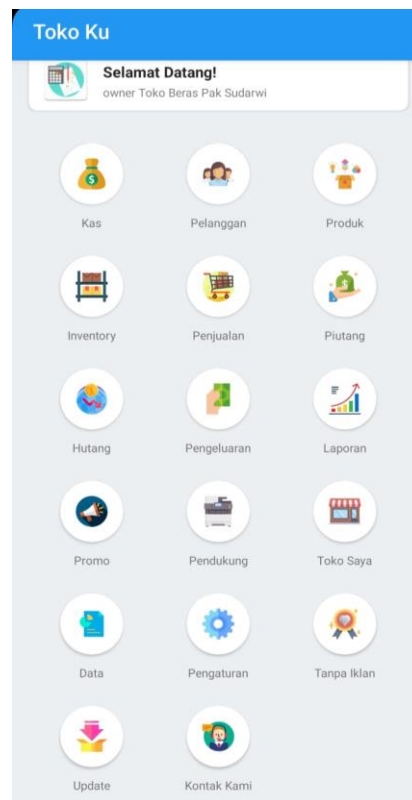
Toko Ku

Selamat Datang!
owner Toko Beras Pak Sudarwi

Kas
Pelanggan
Produk
Inventory
Penjualan
Piutang
Hutang
Pengeluaran
Laporan
Promo
Pendukung
Toko Saya
Data
Pengaturan
Tanpa Iklan
Update
Kontak Kami